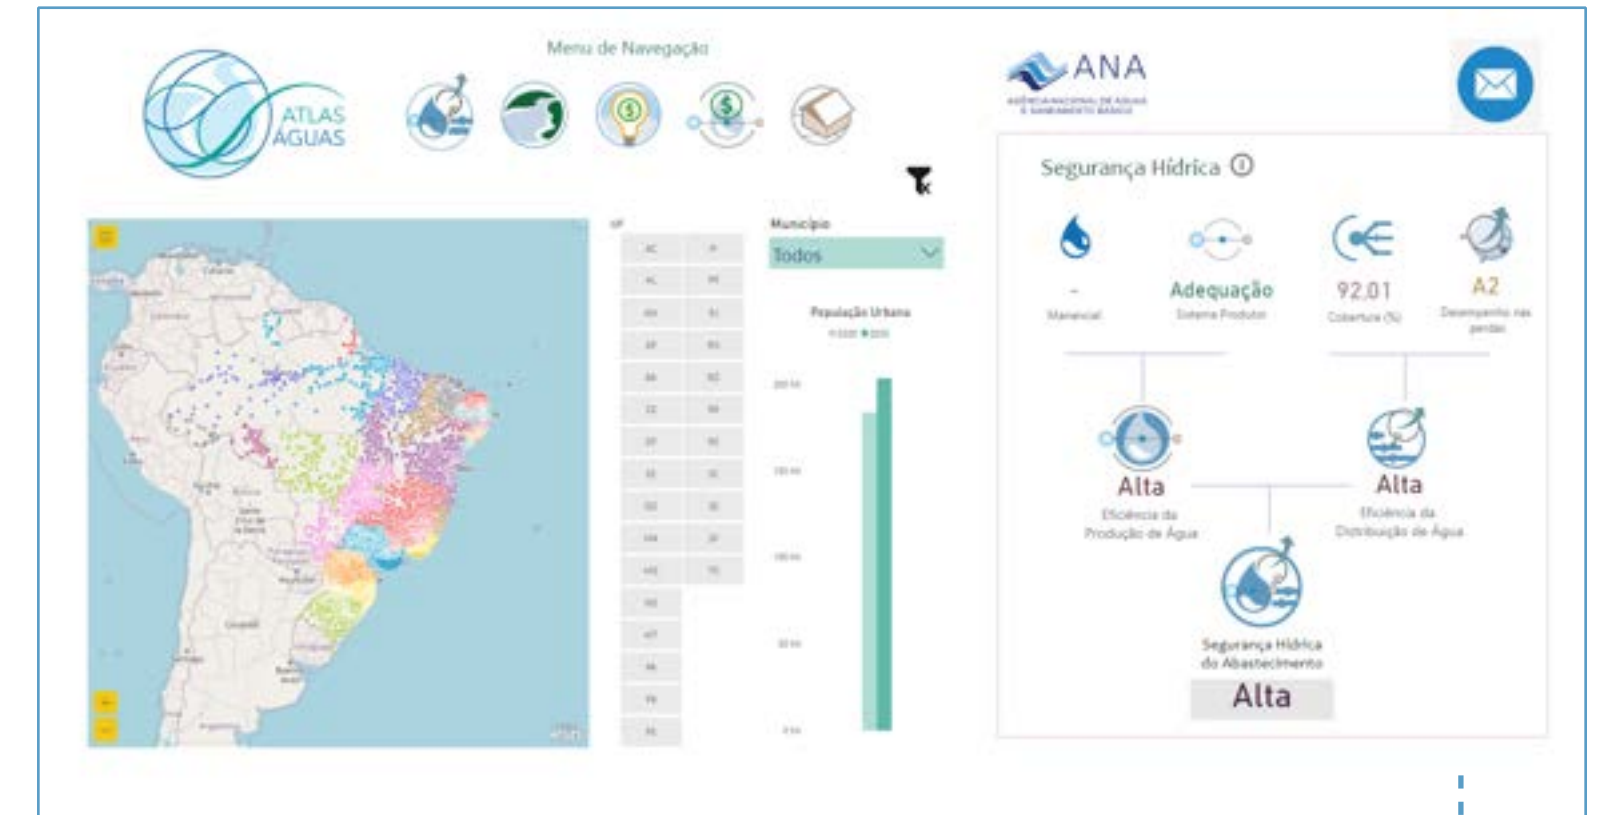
ATLAS ÁGUAS

Menu de Navegação

ANA
AGÊNCIA NACIONAL DE ÁGUAS E SANEAMENTO BÁSICO

Segurança Hídrica

UF

AC | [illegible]
AL | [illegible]
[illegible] | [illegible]
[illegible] | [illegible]
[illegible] | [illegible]
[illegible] | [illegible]
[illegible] | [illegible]
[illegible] | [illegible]
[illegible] | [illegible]
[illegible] | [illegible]
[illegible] | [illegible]
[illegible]
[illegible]
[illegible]
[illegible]
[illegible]

Município
Todos

População Urbana
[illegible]

-
Manancial

Adequação
Sistema Produtor

92,01
Cobertura (%)

A2
Desempenho nas perdas

Alta
Eficiência da Produção de Água

Alta
Eficiência da Distribuição de Água

Segurança Hídrica do Abastecimento
Alta